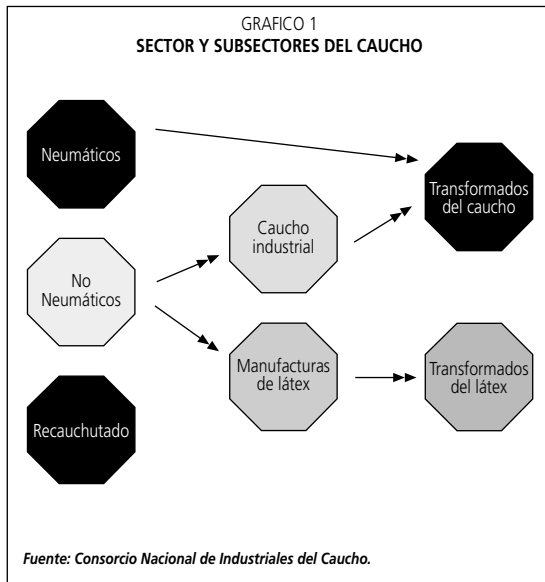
GRAFICO 1
SECTOR Y SUBSECTORES DEL CAUCHO

Neumáticos

Transformados del caucho

Caucho industrial

No Neumáticos

Manufacturas de látex

Transformados del látex

Recauchutado

Fuente: Consorcio Nacional de Industriales del Caucho.